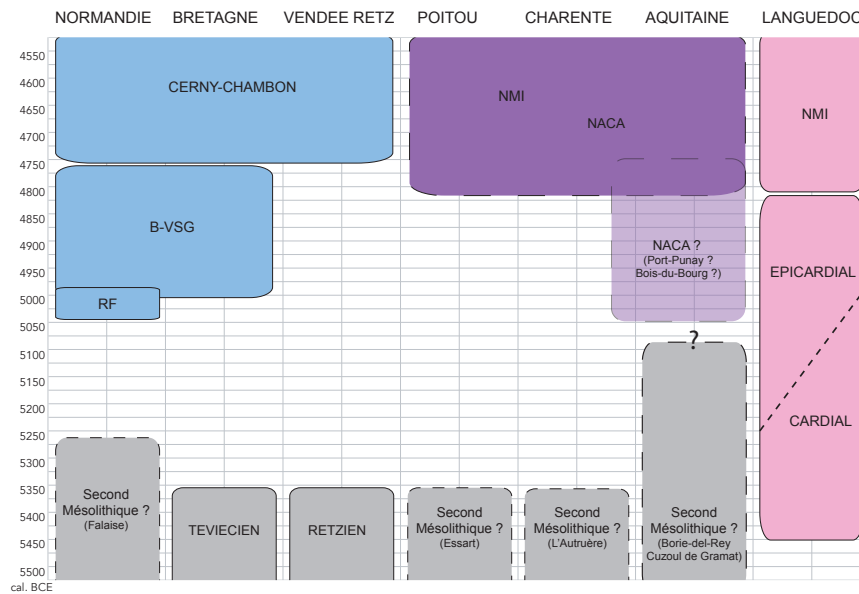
NORMANDIE BRETAGNE VENDEE RETZ POITOU CHARENTE AQUITAINE LANGUEDOC

4550
4600
4650
4700
4750
4800
4850
4900
4950
5000
5050
5100
5150
5200
5250
5300
5350
5400
5450
5500
cal. BCE

CERNY-CHAMBON

NMI

NACA

NMI

B-VSG

NACA ?
(Port-Punay ?
Bois-du-Bourg ?)

EPICARDIAL

RF

?

CARDIAL

Second Mésolithique ?
(Falaise)

TEVIECIEN

RETZIEN

Second Mésolithique ?
(Essart)

Second Mésolithique ?
(L'Autruère)

Second Mésolithique ?
(Borie-del-Rey
Cuzoul de Gramat)